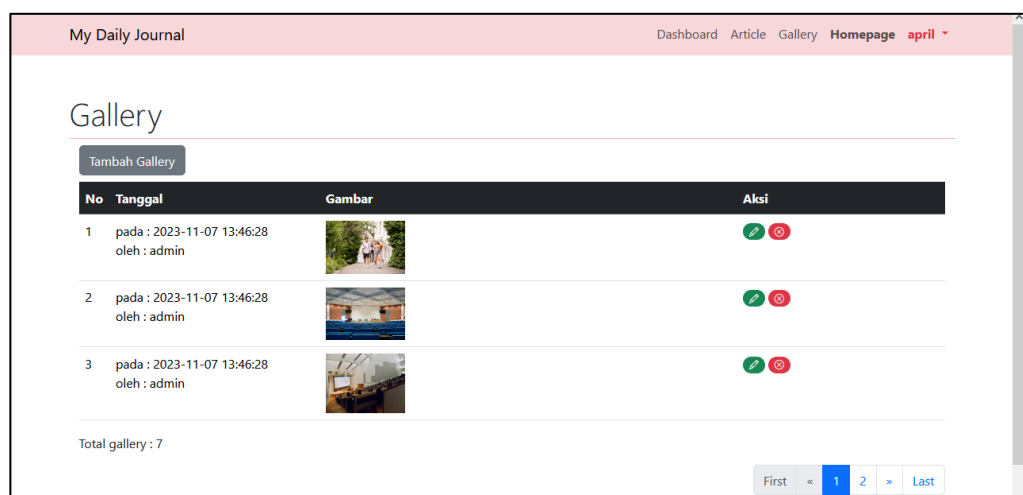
My Daily Journal

Dashboard Article Gallery Homepage april

Gallery

Tambah Gallery

| No | Tanggal | Gambar | Aksi |
|---|---|---|---|
| 1 | pada : 2023-11-07 13:46:28 oleh : admin | | |
| 2 | pada : 2023-11-07 13:46:28 oleh : admin | | |
| 3 | pada : 2023-11-07 13:46:28 oleh : admin | | |

Total gallery : 7

First « 1 2 » Last